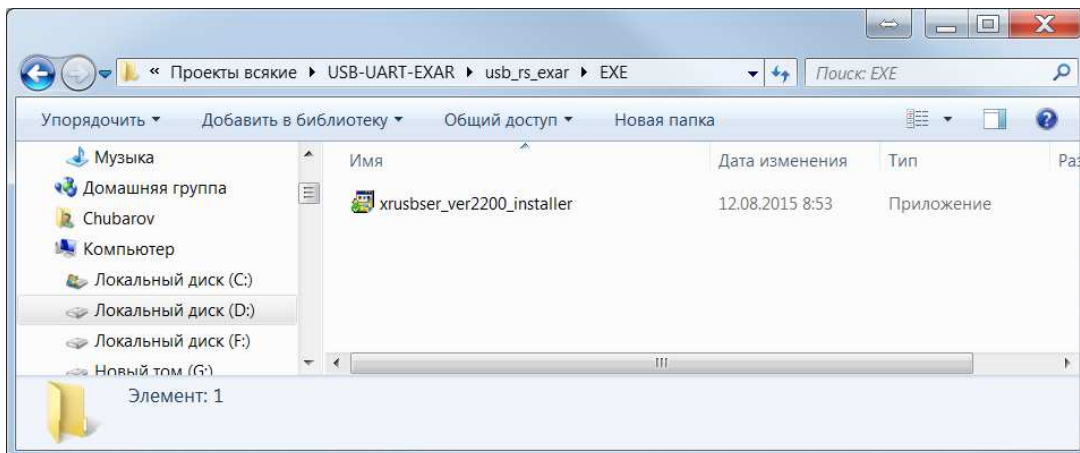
« Проекты всякие ▸ USB-UART-EXAR ▸ usb_rs_exar ▸ EXE

Поиск: EXE

Упорядочить ▾ Добавить в библиотеку ▾ Общий доступ ▾ Новая папка

Музыка
Домашняя группа
Chubarov
Компьютер
Локальный диск (C:)
Локальный диск (D:)
Локальный диск (F:)
Новый том (G:)

| Имя | Дата изменения | Тип | Ра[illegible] |
|---|---|---|---|
| xrusbser_ver2200_installer | 12.08.2015 8:53 | Приложение | |

Элемент: 1